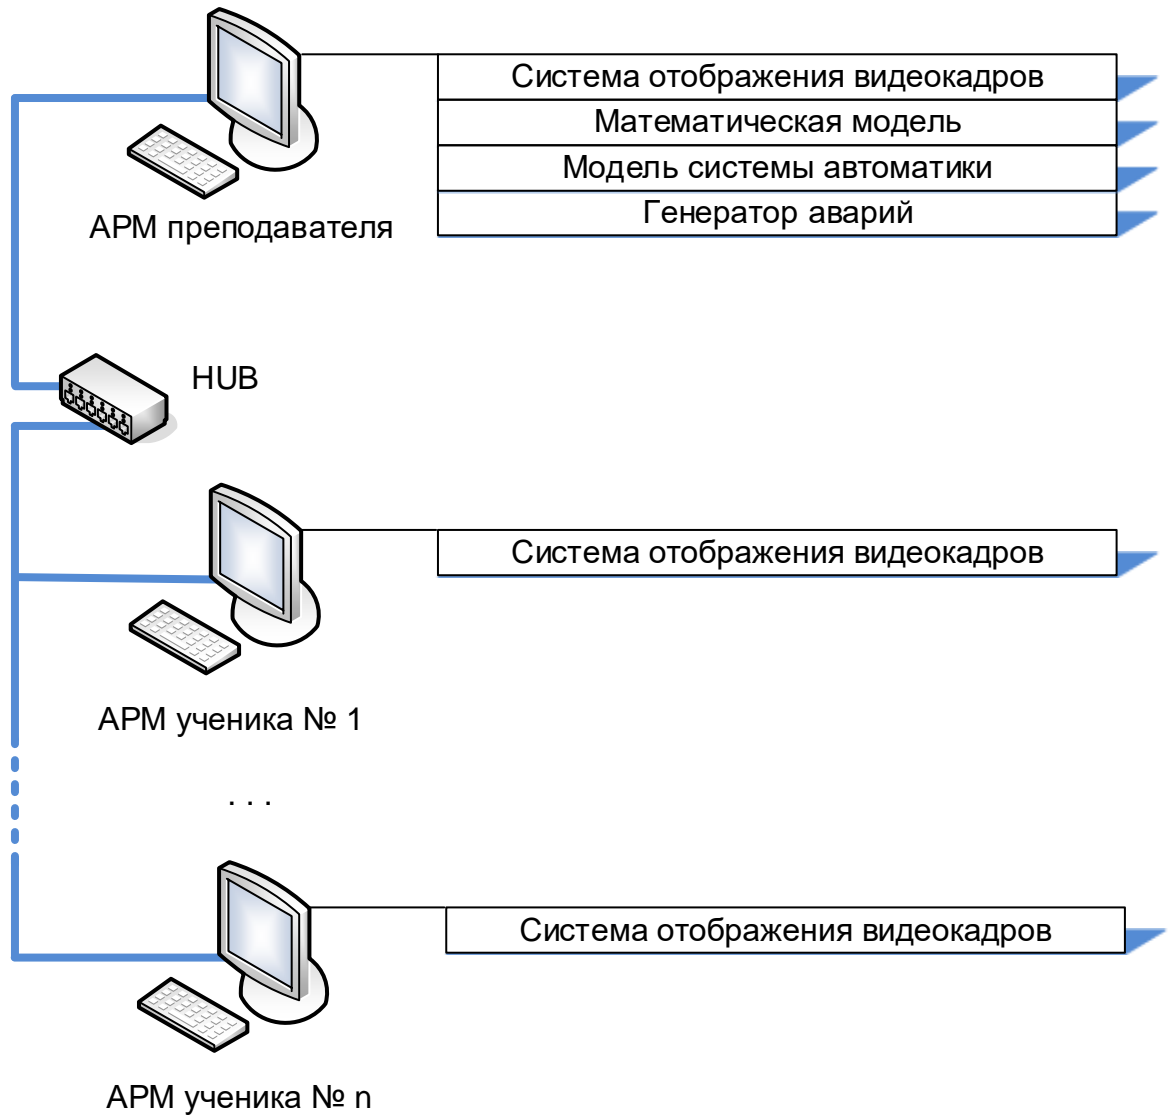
Система отображения видеокадров
Математическая модель
Модель системы автоматики
Генератор аварий

АРМ преподавателя

HUB

Система отображения видеокадров

АРМ ученика № 1

. . .

Система отображения видеокадров

АРМ ученика № n